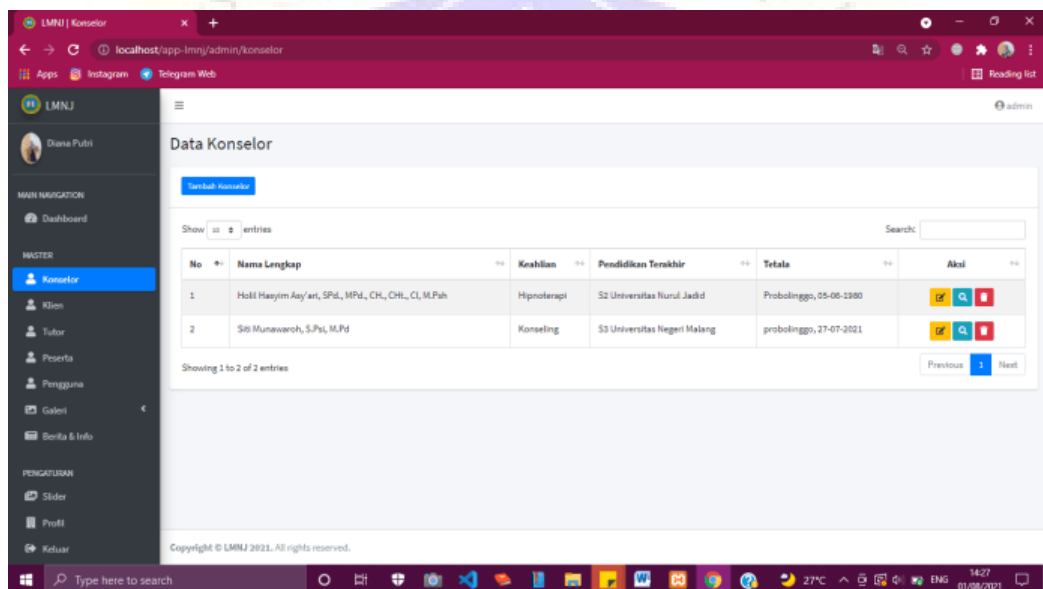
LMNJ | Konselor

localhost/app-lmnj/admin/konselor

Apps Instagram Telegram Web

Reading list

LMNJ

admin

Diana Putri

MAIN NAVIGATION

Dashboard

MASTER

Konselor

Klien

Tutor

Peserta

Pengguna

Galeri

Berita & Info

PENGATURAN

Slider

Profil

Keluar

Data Konselor

Tambah Konselor

Show 10 entries

Search:

| No | Nama Lengkap | Keahlian | Pendidikan Terakhir | Tetala | Aksi |
|---|---|---|---|---|---|
| 1 | Holil Hasyim Asy'ari, SPd., MPd., CH., CHt., CI, M.Psh | Hipnoterapi | S2 Universitas Nurul Jadid | Probolinggo, 05-06-1980 | |
| 2 | Siti Munawaroh, S.Psi, M.Pd | Konseling | S3 Universitas Negeri Malang | probolinggo, 27-07-2021 | |

Showing 1 to 2 of 2 entries

Previous 1 Next

Copyright © LMNJ 2021. All rights reserved.

Type here to search

27°C ENG 14:27 01/08/2021